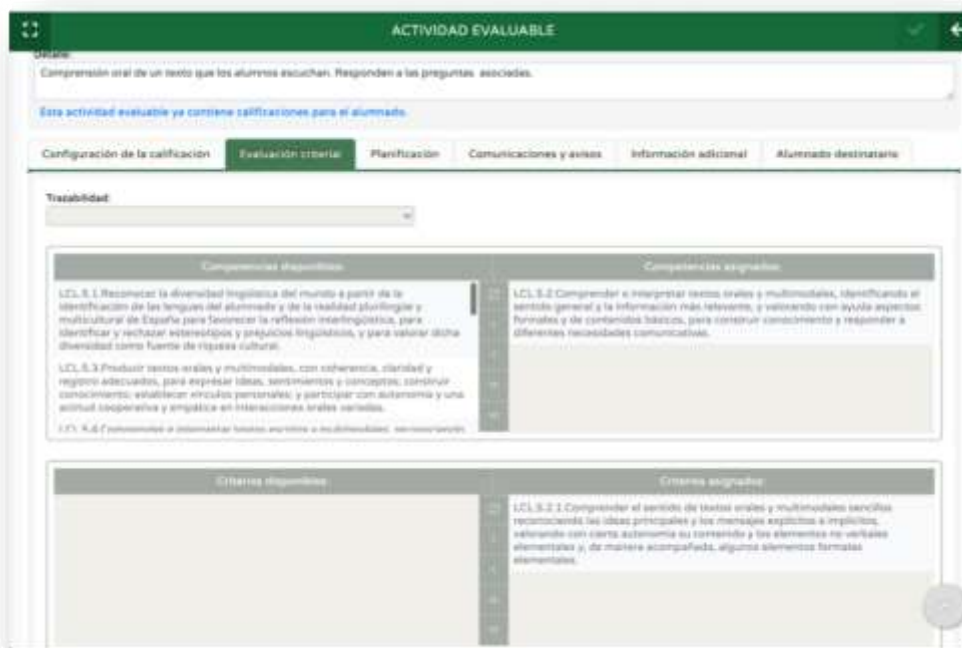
ACTIVIDAD EVALUABLE

Detalle:

Comprensión oral de un texto que los alumnos escuchan. Responden a las preguntas asociadas.

Esta actividad evaluable ya contiene calificaciones para el alumnado.

Configuración de la calificación | Evaluación criterial | Planificación | Comunicaciones y avisos | Información adicional | Alumnado destinatario

Trazabilidad:

Competencias disponibles

LCL.5.1.Reconocer la diversidad lingüística del mundo a partir de la identificación de las lenguas del alumnado y de la realidad plurilingüe y multicultural de España para favorecer la reflexión interlingüística, para identificar y rechazar estereotipos y prejuicios lingüísticos, y para valorar dicha diversidad como fuente de riqueza cultural.

LCL.5.3.Producir textos orales y multimodales, con coherencia, claridad y registro adecuados, para expresar ideas, sentimientos y conceptos; construir conocimiento; establecer vínculos personales; y participar con autonomía y una actitud cooperativa y empática en interacciones orales variadas.

LCL.5.4.Comprender e interpretar textos escritos y multimodales, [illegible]

Competencias asignadas

LCL.5.2.Comprender e interpretar textos orales y multimodales, identificando el sentido general y la información más relevante, y valorando con ayuda aspectos formales y de contenidos básicos, para construir conocimiento y responder a diferentes necesidades comunicativas.

Criterios disponibles

Criterios asignados

LCL.5.2.1.Comprender el sentido de textos orales y multimodales sencillos reconociendo las ideas principales y los mensajes explícitos e implícitos, valorando con cierta autonomía su contenido y los elementos no verbales elementales y, de manera acompañada, algunos elementos formales elementales.